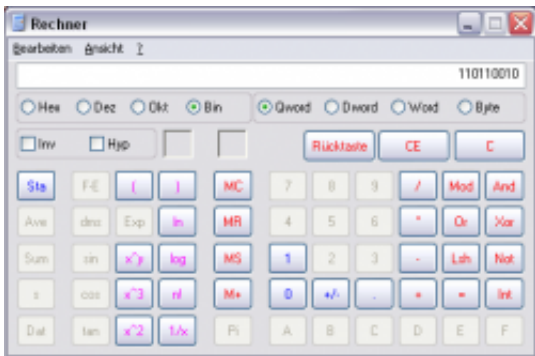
Rechner

Bearbeiten Ansicht ?

110110010

Hex Dez Okt Bin

Qword Dword Word Byte

Inv Hyp

Rücktaste CE C

Sta F-E ( ) MC 7 8 9 / Mod And

Ave dms Exp ln MR 4 5 6 * Or Xor

Sum sin x^y log MS 1 2 3 - Lsh Not

s cos x^3 n! M+ 0 +/- . + = Int

Dat tan x^2 1/x Pi A B C D E F